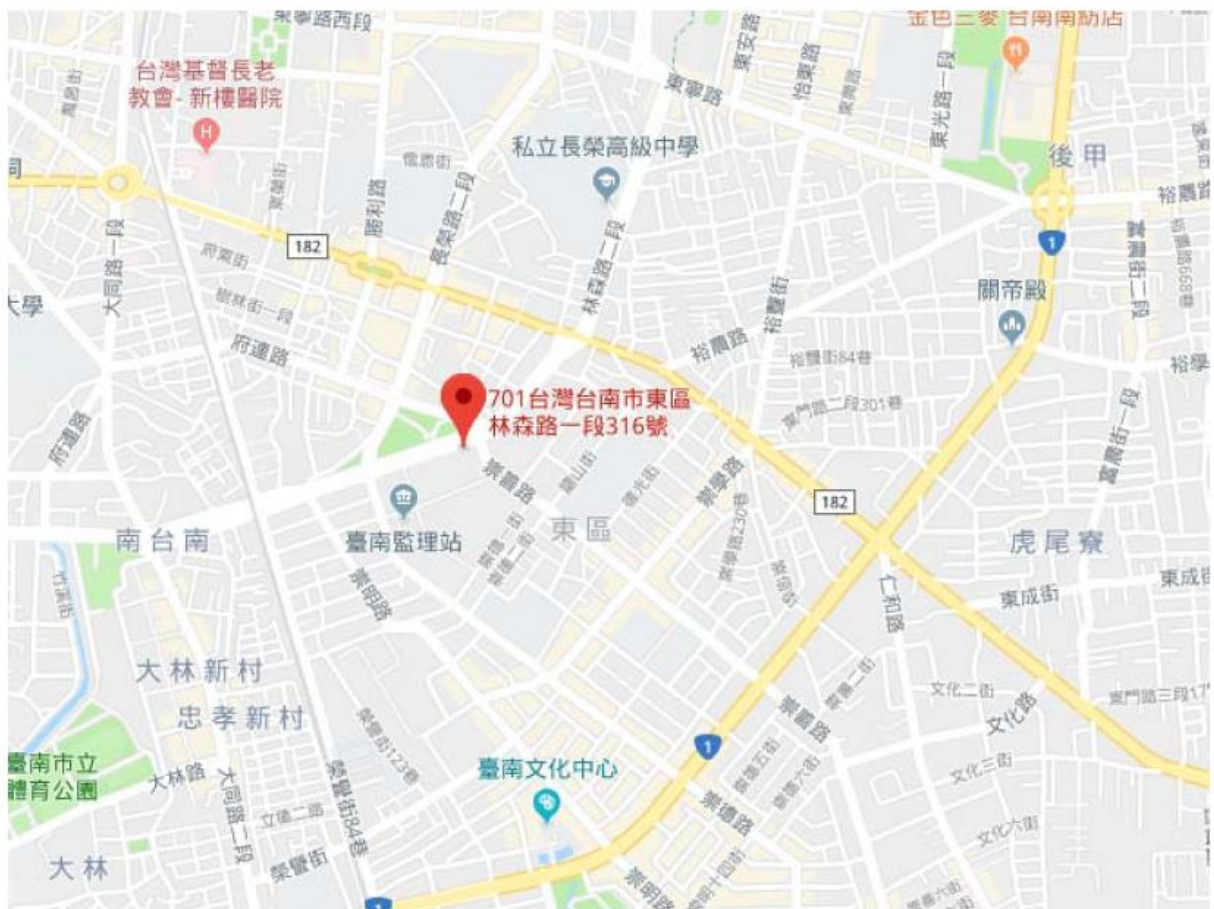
東寧路西段
金色三麥 台南南紡店
台灣基督長老教會- 新樓醫院
東寧路
東安路
怡東路
東光路一段
私立長榮高級中學
後甲
裕農路
大同路一段
勝利路
長榮路二段
林森路一段
182
府東街
樹林街一段
府連路
裕農路
裕豐街
關帝殿
大學
701台灣台南市東區林森路一段316號
裕豐街84巷
東門路二段301巷
府連路
裕學
東寧路
崇學路
臺南監理站
東區
182
南台南
虎尾寮
崇明路
仁和路
東成街
東成街
大林新村
忠孝新村
文化二街
文化路
東門路三段
臺南市立體育公園
大林路
大同路二段
臺南文化中心
1
文化三街
崇德路
崇明路
榮譽街84巷
榮譽街
文化六街
大林
1
1